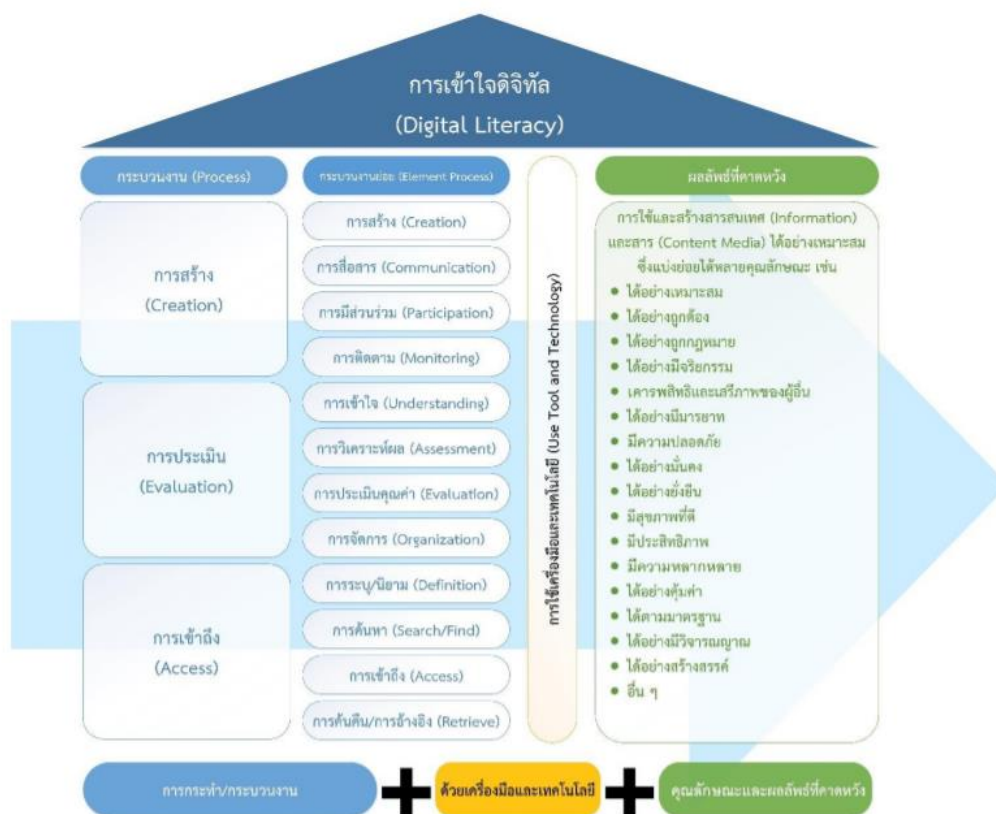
การเข้าใจดิจิทัล
(Digital Literacy)

กระบวนงาน (Process)

การสร้าง
(Creation)

การประเมิน
(Evaluation)

การเข้าถึง
(Access)

กระบวนงานย่อย (Element Process)

การสร้าง (Creation)
การสื่อสาร (Communication)
การมีส่วนร่วม (Participation)
การติดตาม (Monitoring)
การเข้าใจ (Understanding)
การวิเคราะห์ผล (Assessment)
การประเมินคุณค่า (Evaluation)
การจัดการ (Organization)
การระบุ/นิยาม (Definition)
การค้นหา (Search/Find)
การเข้าถึง (Access)
การค้นคืน/การอ้างอิง (Retrieve)

การใช้เครื่องมือและเทคโนโลยี (Use Tool and Technology)

ผลลัพธ์ที่คาดหวัง

การใช้และสร้างสารสนเทศ (Information) และสาร (Content Media) ได้อย่างเหมาะสม ซึ่งแบ่งย่อยได้หลายคุณลักษณะ เช่น
• ได้อย่างเหมาะสม
• ได้อย่างถูกต้อง
• ได้อย่างถูกกฎหมาย
• ได้อย่างมีจริยธรรม
• เคารพสิทธิและเสรีภาพของผู้อื่น
• ได้อย่างมีมารยาท
• มีความปลอดภัย
• ได้อย่างมั่นคง
• ได้อย่างยั่งยืน
• มีสุขภาพที่ดี
• มีประสิทธิภาพ
• มีความหลากหลาย
• ได้อย่างคุ้มค่า
• ได้ตามมาตรฐาน
• ได้อย่างมีวิจารณญาณ
• ได้อย่างสร้างสรรค์
• อื่น ๆ

การกระทำ/กระบวนงาน + ด้วยเครื่องมือและเทคโนโลยี + คุณลักษณะและผลลัพธ์ที่คาดหวัง